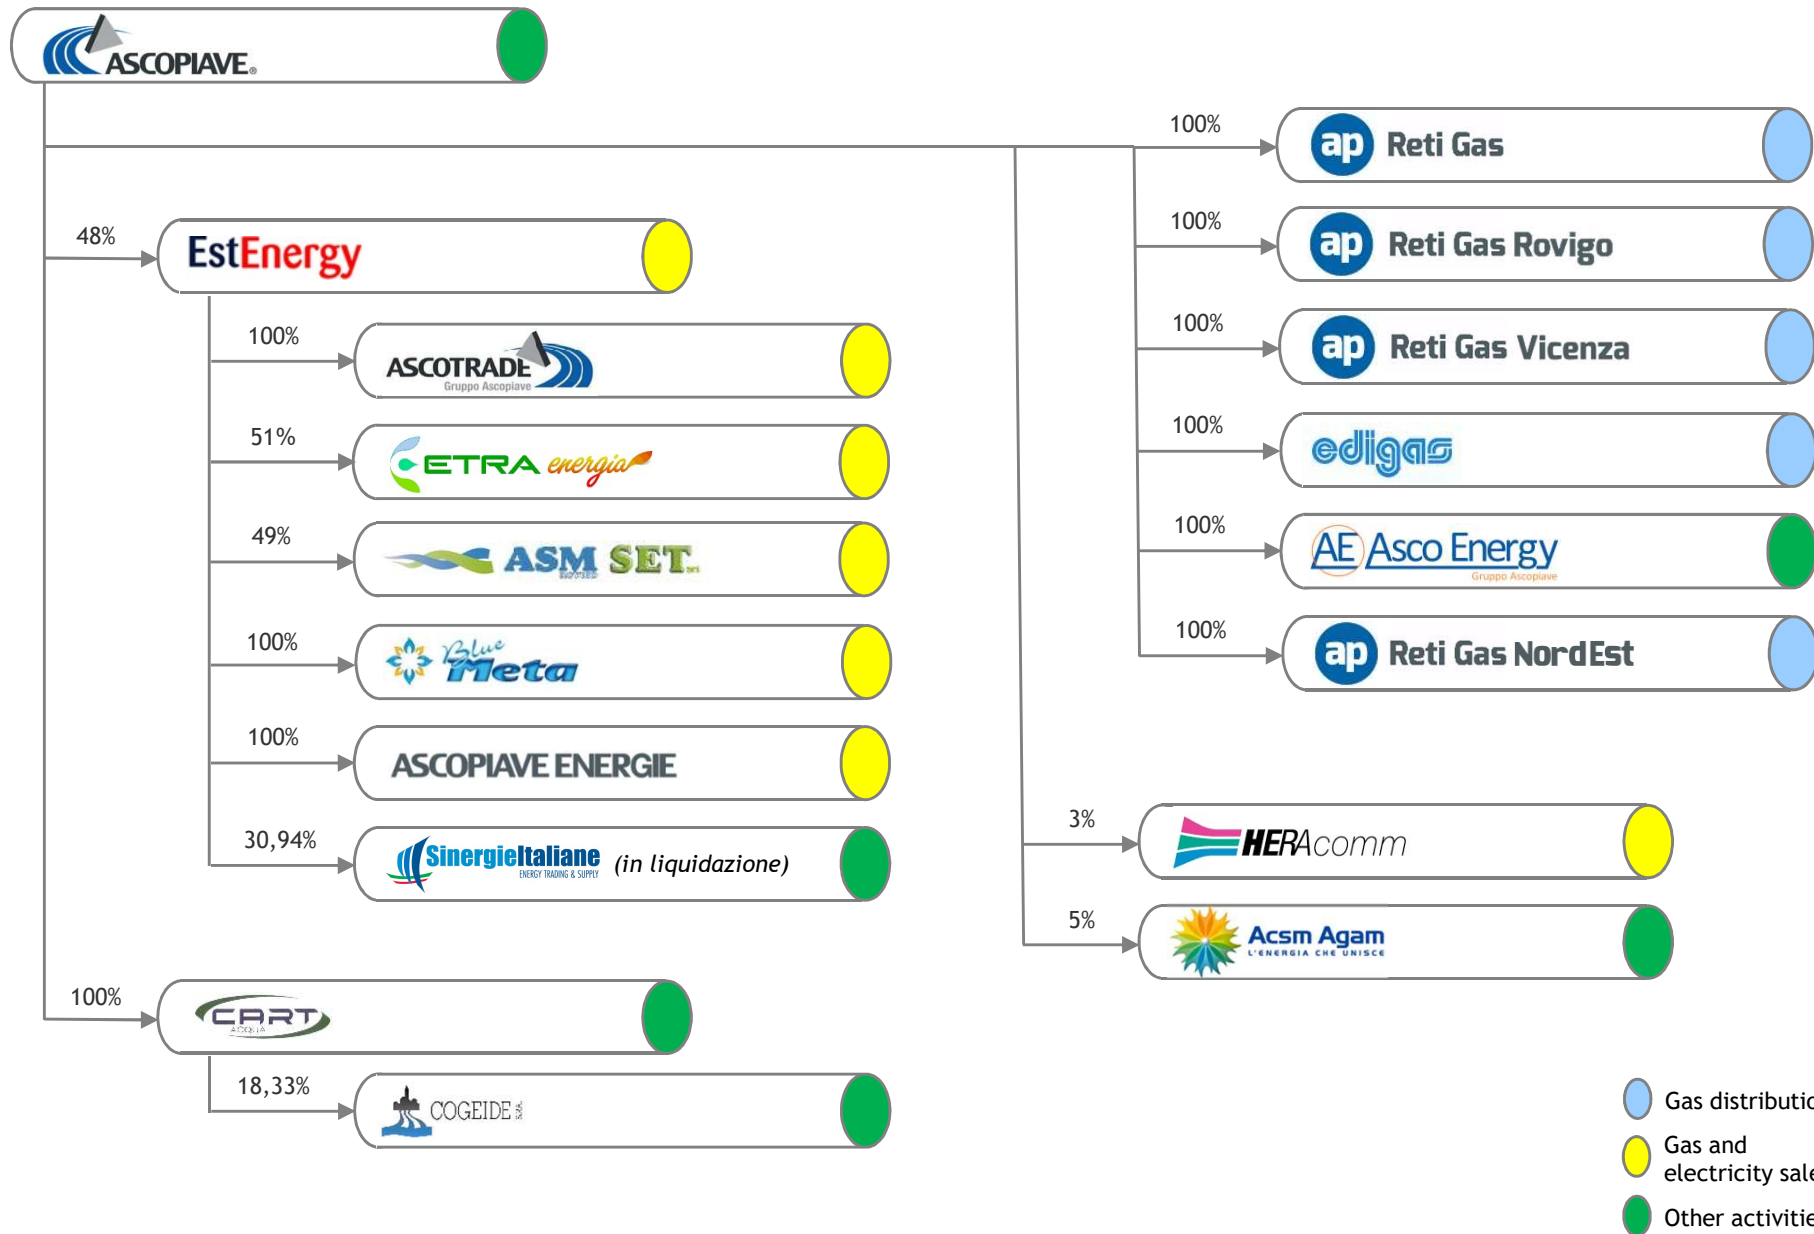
ASCOPIAVE

100% ap Reti Gas

48% EstEnergy

100% ap Reti Gas Rovigo

100% ASCOTRADE Gruppo Ascopiave

100% ap Reti Gas Vicenza

51% ETRA energia

100% edigas

49% ASM SET

100% AE Asco Energy Gruppo Ascopiave

100% Blue Meta

100% ap Reti Gas NordEst

100% ASCOPIAVE ENERGIE

3% HERAcomm

30,94% SinergieItaliane ENERGY TRADING & SUPPLY (in liquidazione)

5% Acsm Agam L'ENERGIA CHE UNISCE

100% CART ACQUA

18,33% COGEIDE

Gas distributio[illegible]

Gas and electricity sale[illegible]

Other activitie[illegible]